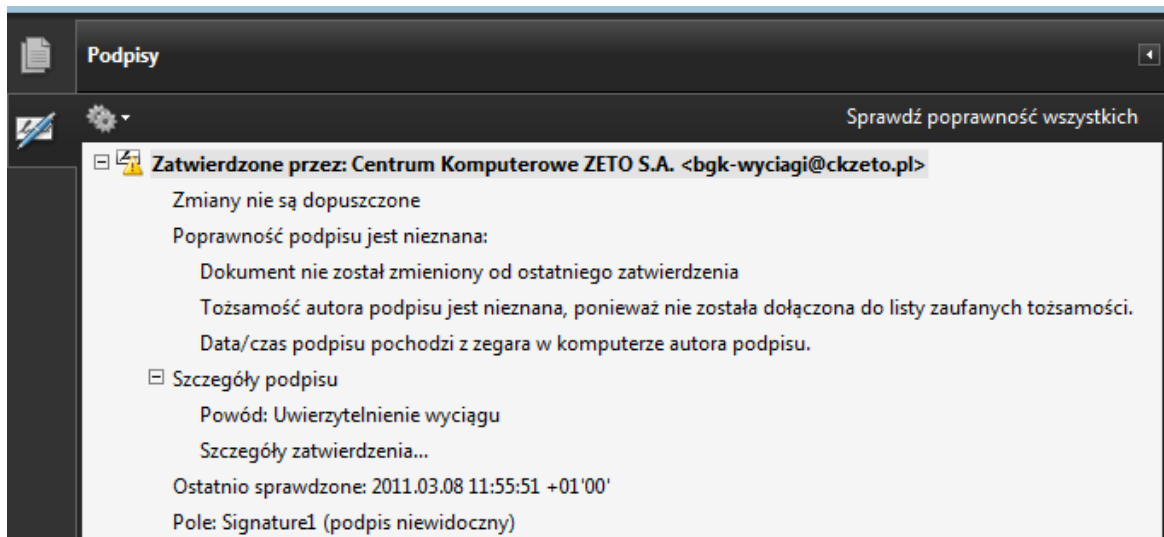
Podpisy

Sprawdź poprawność wszystkich

Zatwierdzone przez: Centrum Komputerowe ZETO S.A. <bgk-wyciagi@ckzeto.pl>

Zmiany nie są dopuszczone

Poprawność podpisu jest nieznana:

Dokument nie został zmieniony od ostatniego zatwierdzenia

Tożsamość autora podpisu jest nieznana, ponieważ nie została dołączona do listy zaufanych tożsamości.

Data/czas podpisu pochodzi z zegara w komputerze autora podpisu.

Szczegóły podpisu

Powód: Uwierzytelnienie wyciągu

Szczegóły zatwierdzenia...

Ostatnio sprawdzone: 2011.03.08 11:55:51 +01'00'

Pole: Signature1 (podpis niewidoczny)